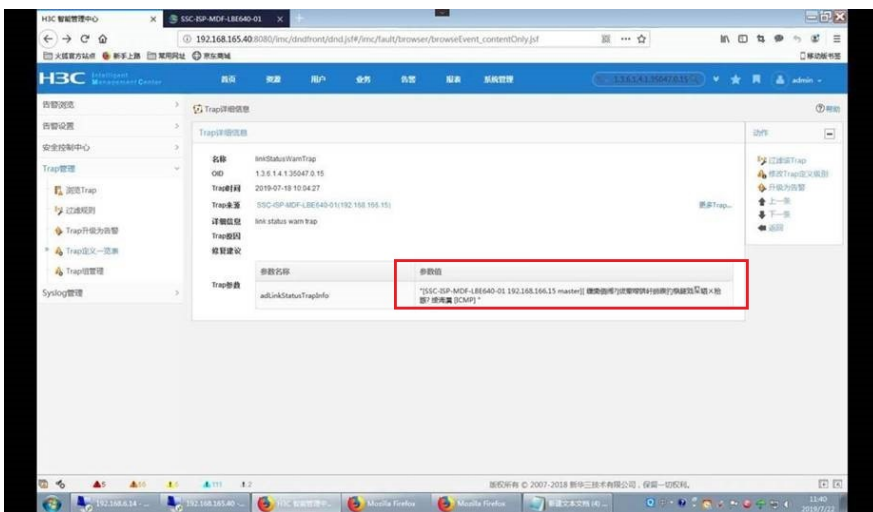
H3C 智能管理中心 × SSC-ISP-MDF-L8E640-01 ×

192.168.165.40:8080/imc/dndfront/dnd.jsf#/imc/fault/browser/browseEvent_contentOnly.jsf

火狐官方站点 新手上路 常用网址 京东商城

移动版书签

H3C Intelligent Management Center

首页 资源 用户 业务 告警 报表 系统管理

1.3.6.1.4.1.25047.0.15

admin

告警浏览

告警设置

安全控制中心

Trap管理

浏览Trap

过滤规则

Trap升级为告警

Trap定义一览表

Trap组管理

Syslog管理

Trap详细信息

帮助

Trap详细信息

名称 linkStatusWarnTrap

OID 1.3.6.1.4.1.35047.0.15

Trap时间 2019-07-19 10:04:27

Trap来源 SSC-ISP-MDF-L8E640-01(192.168.166.15)

更多Trap...

详细信息 link status warn trap

Trap原因

修复建议

| 参数名称 | 参数值 |
|---|---|
| adLinkStatusTrapInfo | "[SSC-ISP-MDF-L8E640-01 192.168.166.15 master]] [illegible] [ICMP] " |

Trap参数

动作

过滤该Trap

修改Trap定义级别

升级为告警

上一条

下一条

返回

版权所有 © 2007-2018 新华三技术有限公司，保留一切权利。

192.168.6.14 192.168.165.40 H3C 智能管理中 Mozilla Firefox Mozilla Firefox 新建文本文档

11:40 2019/7/22